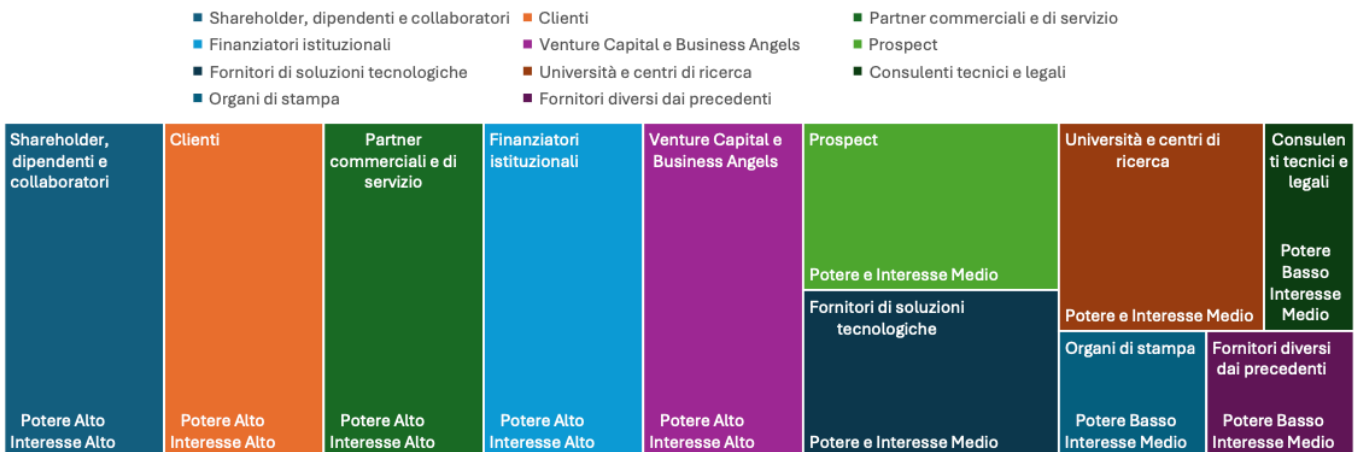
Shareholder, dipendenti e collaboratori
Clienti
Partner commerciali e di servizio
Finanziatori istituzionali
Venture Capital e Business Angels
Prospect
Fornitori di soluzioni tecnologiche
Università e centri di ricerca
Consulenti tecnici e legali
Organi di stampa
Fornitori diversi dai precedenti

Shareholder, dipendenti e collaboratori

Potere Alto
Interesse Alto

Clienti

Potere Alto
Interesse Alto

Partner commerciali e di servizio

Potere Alto
Interesse Alto

Finanziatori istituzionali

Potere Alto
Interesse Alto

Venture Capital e Business Angels

Potere Alto
Interesse Alto

Prospect

Potere e Interesse Medio

Fornitori di soluzioni tecnologiche

Potere e Interesse Medio

Università e centri di ricerca

Potere e Interesse Medio

Consulenti tecnici e legali

Potere Basso Interesse Medio

Organi di stampa

Potere Basso
Interesse Medio

Fornitori diversi dai precedenti

Potere Basso
Interesse Medio